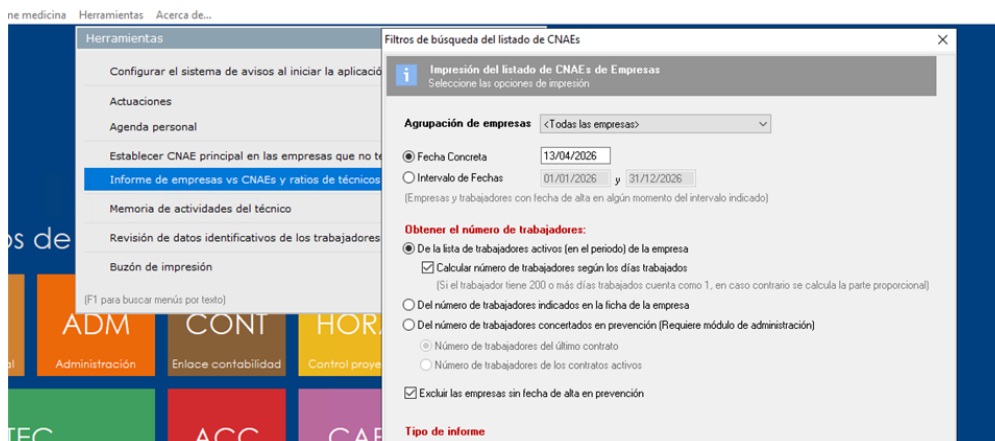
ne medicina Herramientas Acerca de...

Herramientas

Configurar el sistema de avisos al iniciar la aplicació

Actuaciones

Agenda personal

Establecer CNAE principal en las empresas que no te

Informe de empresas vs CNAEs y ratios de técnicos

Memoria de actividades del técnico

Revisión de datos identificativos de los trabajadores

Buzón de impresión

[F1 para buscar menús por texto]

os de

ADM
Administración

CONT
Enlace contabilidad

HOR
Control proye

l

TEC

ACC

CAF

Filtros de búsqueda del listado de CNAEs

Impresión del listado de CNAEs de Empresas
Seleccione las opciones de impresión

Agrupación de empresas <Todas las empresas>

Fecha Concreta 13/04/2026

Intervalo de Fechas 01/01/2026 y 31/12/2026

(Empresas y trabajadores con fecha de alta en algún momento del intervalo indicado)

Obtener el número de trabajadores:

De la lista de trabajadores activos (en el periodo) de la empresa

Calcular número de trabajadores según los días trabajados

(Si el trabajador tiene 200 o más días trabajados cuenta como 1, en caso contrario se calcula la parte proporcional)

Del número de trabajadores indicados en la ficha de la empresa

Del número de trabajadores concertados en prevención (Requiere módulo de administración)

Número de trabajadores del último contrato

Número de trabajadores de los contratos activos

Excluir las empresas sin fecha de alta en prevención

Tipo de informe